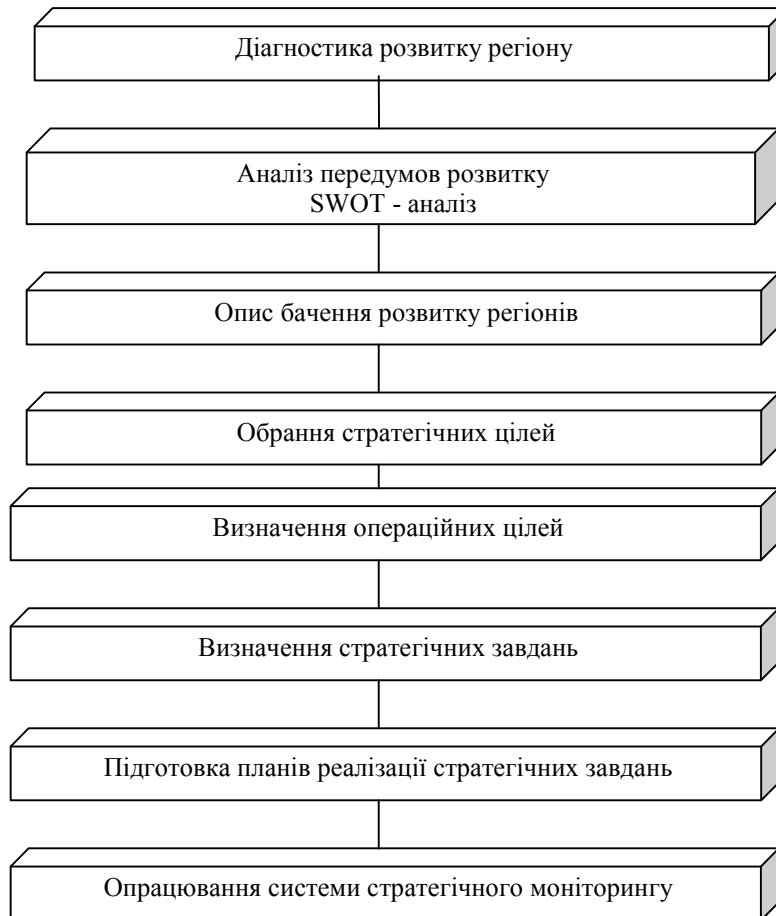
Діагностика розвитку регіону

Аналіз передумов розвитку
SWOT - аналіз

Опис бачення розвитку регіонів

Обрання стратегічних цілей

Визначення операційних цілей

Визначення стратегічних завдань

Підготовка планів реалізації стратегічних завдань

Опрацювання системи стратегічного моніторингу